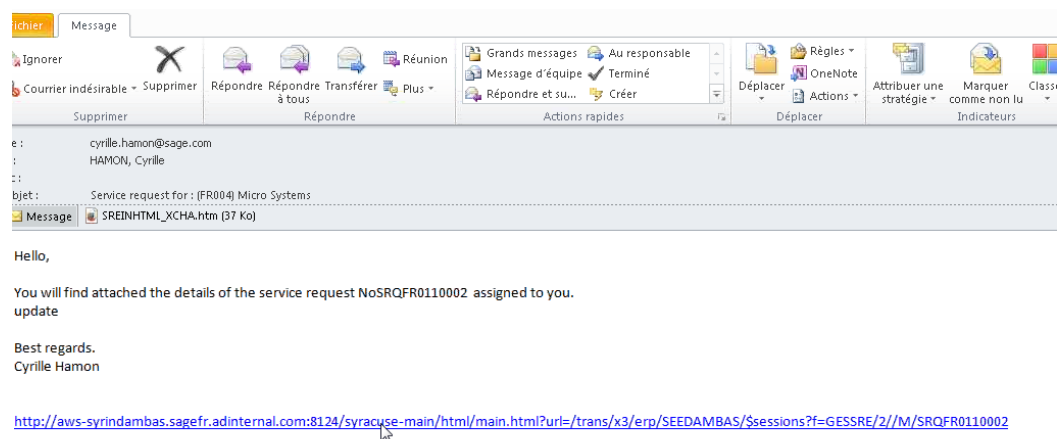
ichier Message

Ignorer
Courrier indésirable
Supprimer
Supprimer

Répondre Répondre à tous Transférer
Réunion
Plus
Répondre

Grands messages
Message d'équipe
Répondre et su...
Au responsable
Terminé
Créer
Actions rapides

Déplacer
Règles
OneNote
Actions
Déplacer

Attribuer une stratégie
Marquer comme non lu
Classe
Indicateurs

e : cyrille.hamon@sage.com
: HAMON, Cyrille
c :
bjet : Service request for : (FR004) Micro Systems

Message SREINHTML_XCHA.htm (37 Ko)

Hello,

You will find attached the details of the service request NoSRQFR0110002 assigned to you.
update

Best regards.
Cyrille Hamon

http://aws-syrindambas.sagefr.adinternal.com:8124/syracuse-main/html/main.html?url=/trans/x3/erp/SEEDAMBAS/$sessions?f=GESSRE/2//M/SRQFR0110002